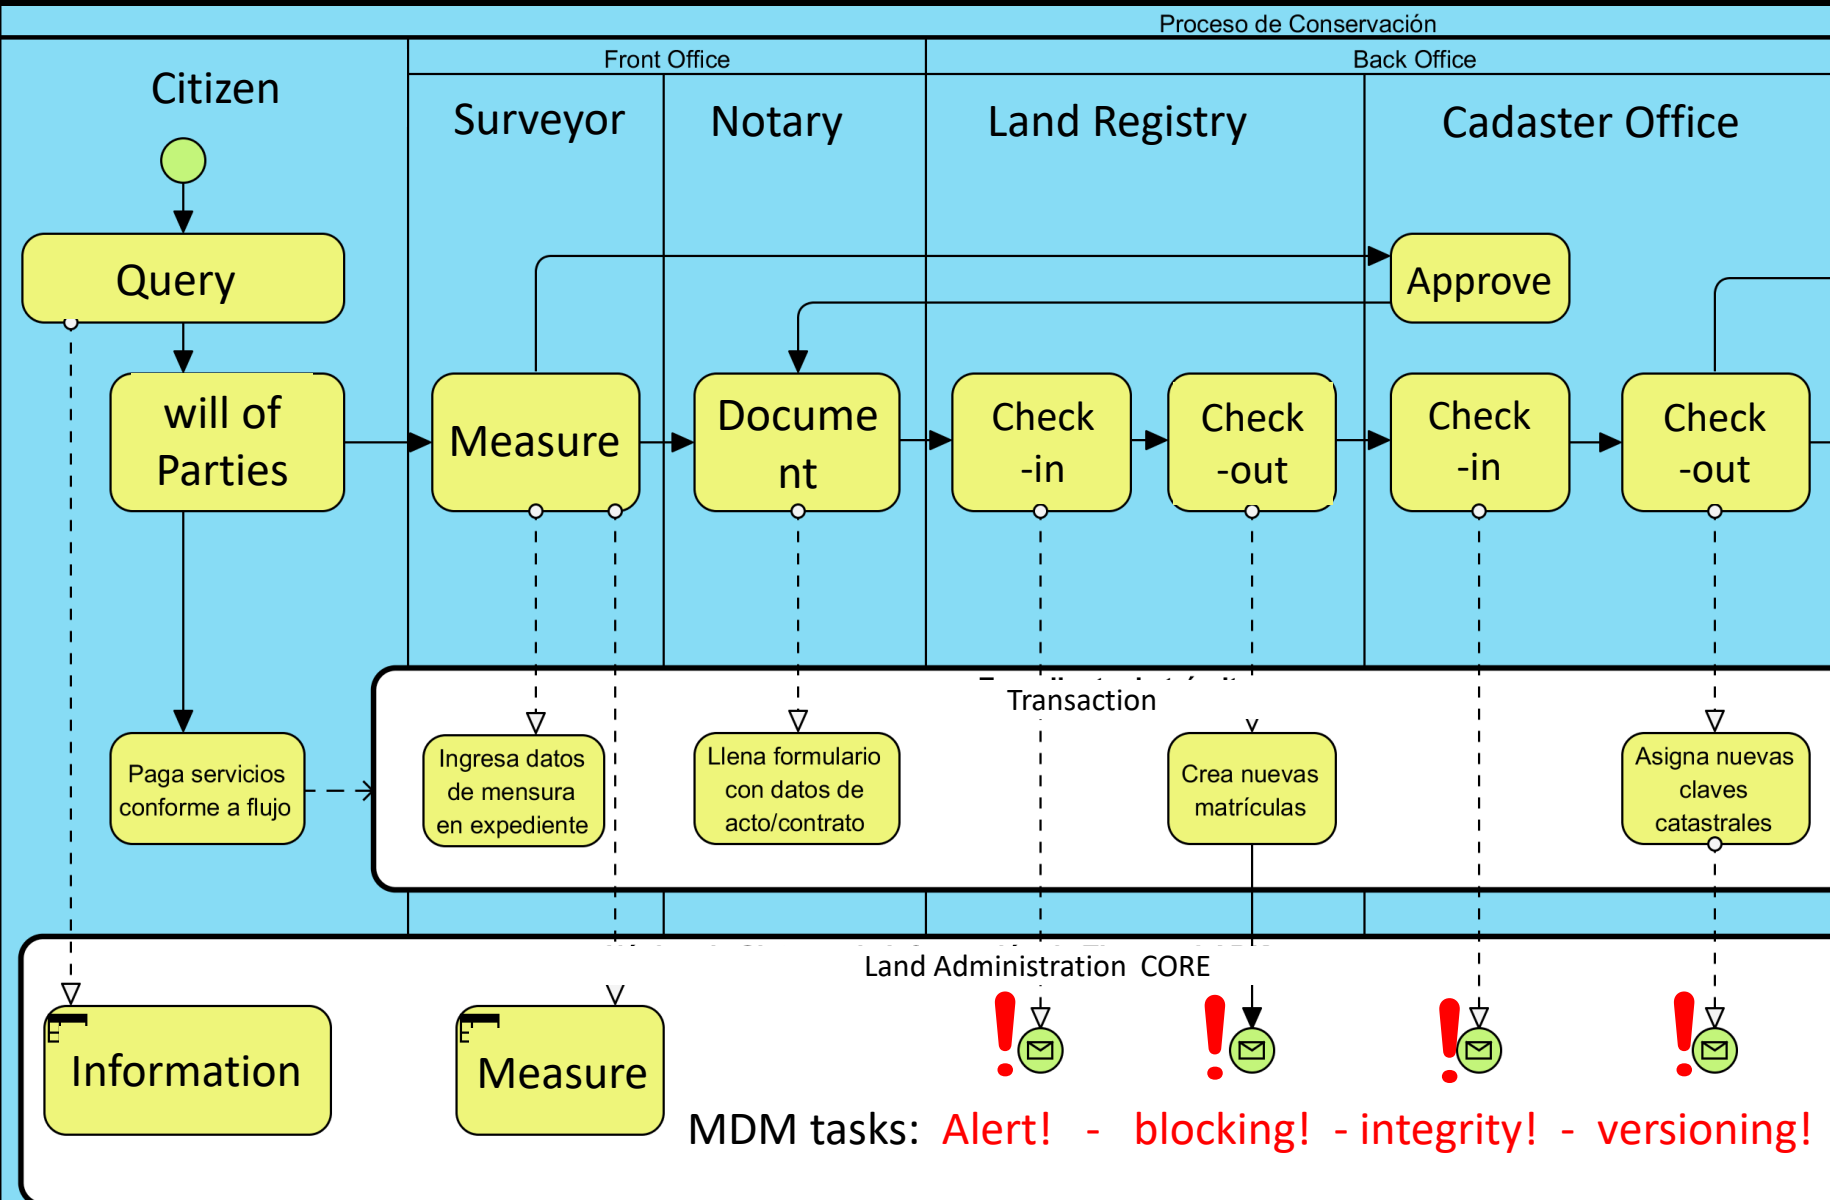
Proceso de Conservación

Front Office

Back Office

Citizen

Surveyor

Notary

Land Registry

Cadaster Office

Query

Approve

will of Parties

Measure

Document

Check -in

Check -out

Check -in

Check -out

Transaction

Paga servicios conforme a flujo

Ingresa datos de mensura en expediente

Llena formulario con datos de acto/contrato

Crea nuevas matrículas

Asigna nuevas claves catastrales

Land Administration CORE

Information

Measure

MDM tasks: Alert! - blocking! - integrity! - versioning!